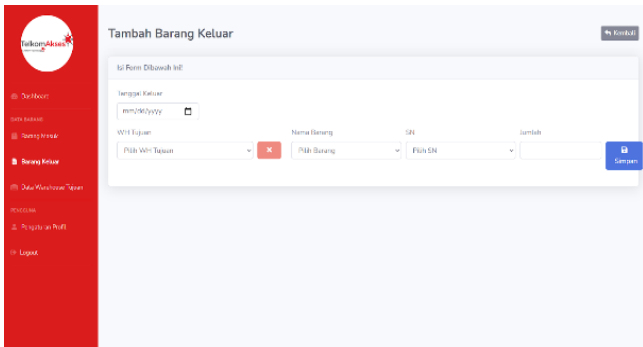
TelkomAkses

Dashboard

DATA BARANG

Barang Masuk

Barang Keluar

Data Warehouse Tujuan

PENGGUNA

Pengaturan Profil

Logout

Tambah Barang Keluar

Kembali

Isi Form Dibawah Ini!

Tanggal Keluar

mm/dd/yyyy

WH Tujuan

Pilih WH Tujuan

Nama Barang

Pilih Barang

SN

Pilih SN

Jumlah

Simpan